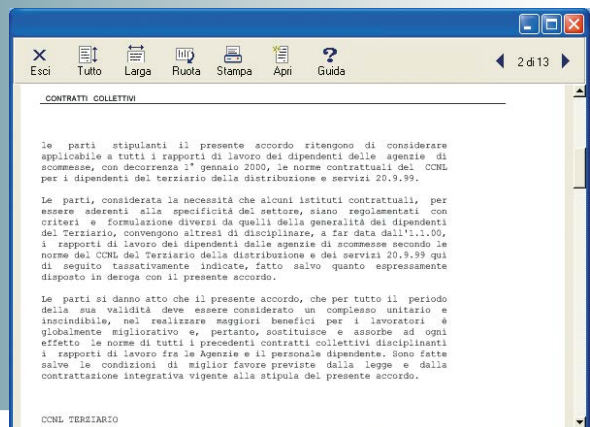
Esci Tutto Larga Ruota Stampa Apri Guida

2 di 13

CONTRATTI COLLETTIVI

le parti stipulanti il presente accordo ritengono di considerare applicabile a tutti i rapporti di lavoro dei dipendenti delle agenzie di scommesse, con decorrenza 1° gennaio 2000, le norme contrattuali del CCNL per i dipendenti del terziario della distribuzione e servizi 20.9.99.

Le parti, considerata la necessità che alcuni istituti contrattuali, per essere aderenti alla specificità del settore, siano regolamentati con criteri e formulazione diversi da quelli della generalità dei dipendenti del Terziario, convengono altresì di disciplinare, a far data dall'1.1.00, i rapporti di lavoro dei dipendenti dalle agenzie di scommesse secondo le norme del CCNL del Terziario della distribuzione e dei servizi 20.9.99 qui di seguito tassativamente indicate, fatto salvo quanto espressamente disposto in deroga con il presente accordo.

Le parti si danno atto che il presente accordo, che per tutto il periodo della sua validità deve essere considerato un complesso unitario e inscindibile, nel realizzare maggiori benefici per i lavoratori è globalmente migliorativo e, pertanto, sostituisce e assorbe ad ogni effetto le norme di tutti i precedenti contratti collettivi disciplinanti i rapporti di lavoro fra le Agenzie e il personale dipendente. Sono fatte salve le condizioni di miglior favore previste dalla legge e dalla contrattazione integrativa vigente alla stipula del presente accordo.

CCNL TERZIARIO